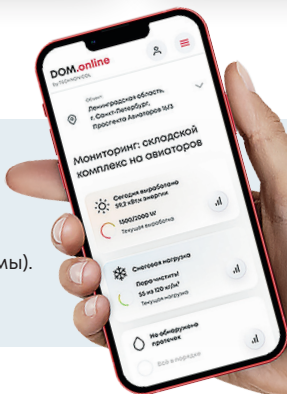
мы).

DOM.online
by TEHNOPARK

Объект
Ленинградская область, г. Санкт-Петербург, Проспекта Авиаторов 16/2

Мониторинг: складской комплекс на авиаторов

Сегодня выработано 59,3 кВтч энергии
1300/2000 Вт
Текущая выработка

Снеговая нагрузка
Пора чистить!
55 из 120 кг/м²
Текущая нагрузка

Не обнаружено протечек
Все в порядке